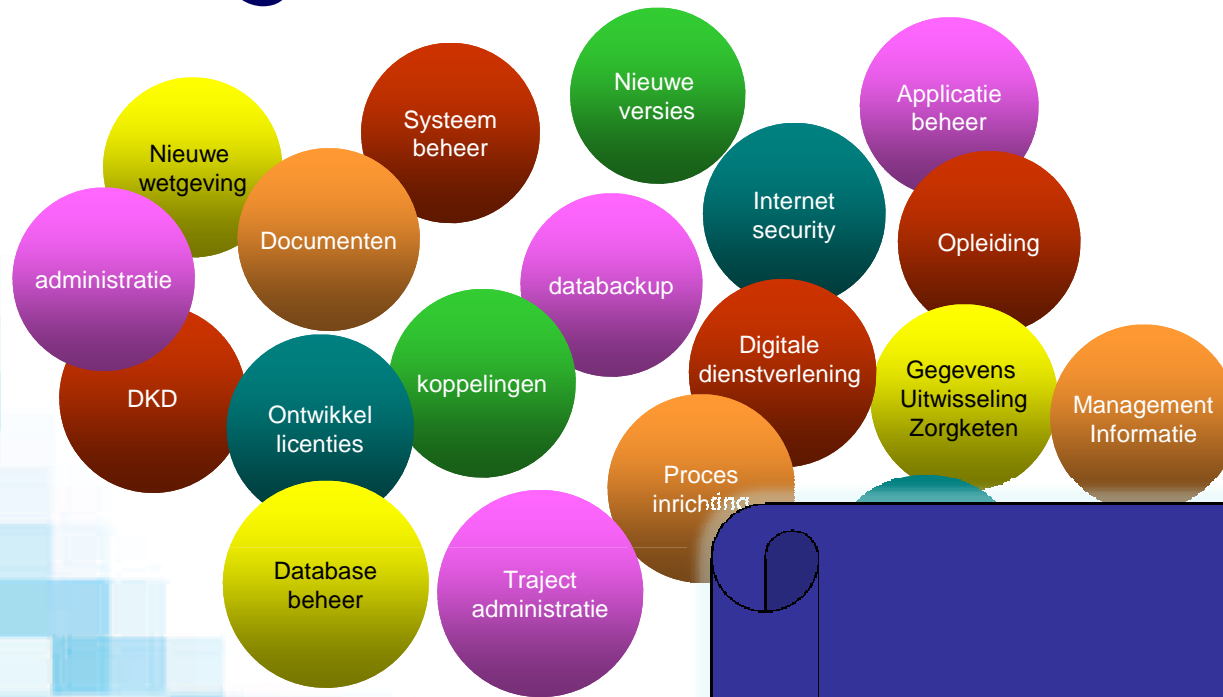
Nieuwe wetgeving

Systeem beheer

Nieuwe versies

Applicatie beheer

administratie

Documenten

Internet security

Opleiding

databackup

DKD

Ontwikkel licenties

koppelingen

Digitale dienstverlening

Gegevens Uitwisseling Zorgketen

Management Informatie

Proces inrichting

Database beheer

Traject administratie